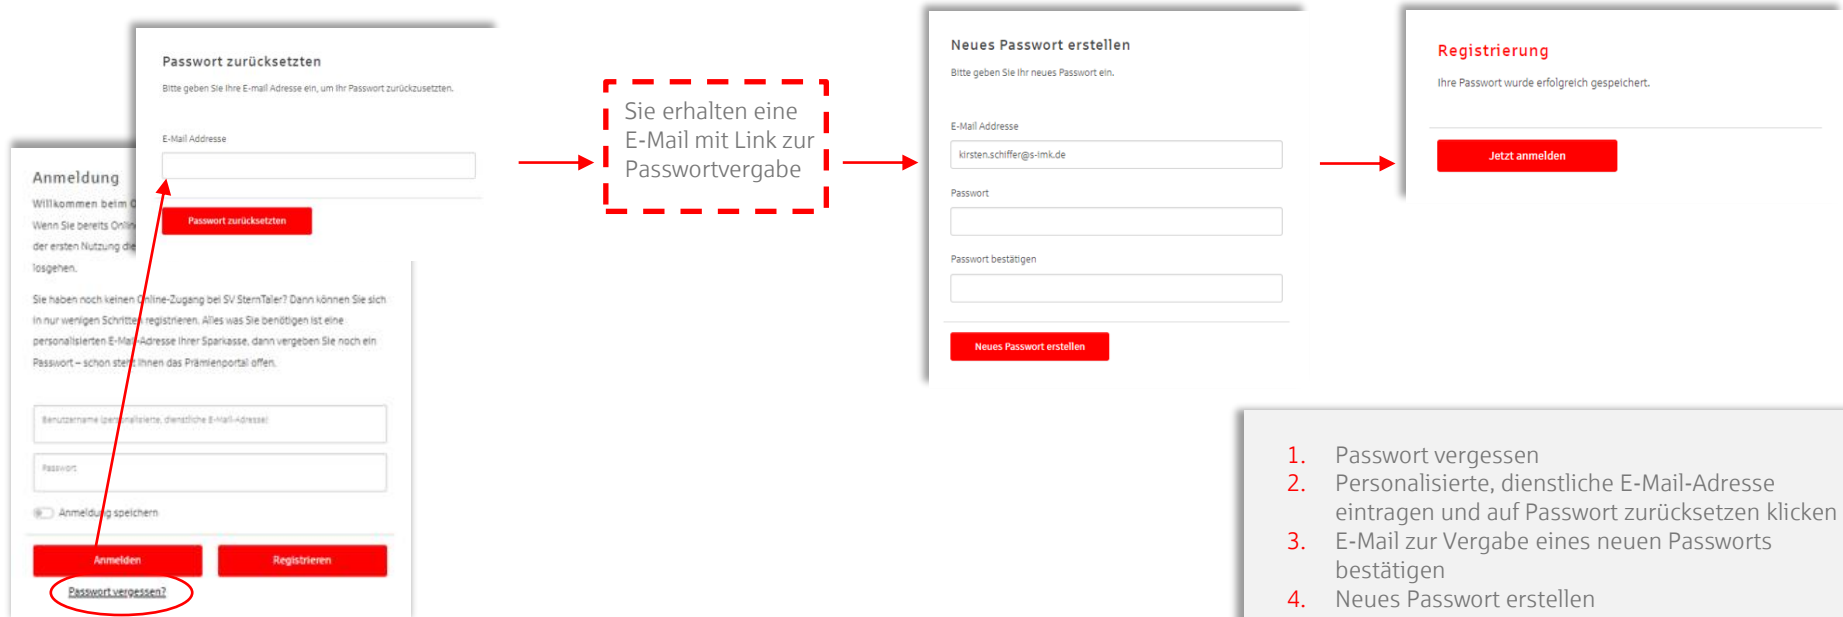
Anmeldung

Willkommen beim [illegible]

Wenn Sie bereits Onlin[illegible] der ersten Nutzung di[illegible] losgehen.

Sie haben noch keinen Online-Zugang bei SV SternTaler? Dann können Sie sich in nur wenigen Schritten registrieren. Alles was Sie benötigen ist eine personalisierten E-Mail-Adresse Ihrer Sparkasse, dann vergeben Sie noch ein Passwort – schon steht Ihnen das Prämienportal offen.

Benutzername (personalisierte, dienstliche E-Mail-Adresse)

Passwort

Anmeldung speichern

Anmelden

Registrieren

Passwort vergessen?

Passwort zurücksetzten

Bitte geben Sie Ihre E-mail Adresse ein, um Ihr Passwort zurückzusetzten.

E-Mail Addresse

Passwort zurücksetzten

Sie erhalten eine E-Mail mit Link zur Passwortvergabe

Neues Passwort erstellen

Bitte geben Sie Ihr neues Passwort ein.

E-Mail Addresse

kirsten.schiffer@s-lmk.de

Passwort

Passwort bestätigen

Neues Passwort erstellen

Registrierung

Ihre Passwort wurde erfolgreich gespeichert.

Jetzt anmelden

1. Passwort vergessen
2. Personalisierte, dienstliche E-Mail-Adresse eintragen und auf Passwort zurücksetzen klicken
3. E-Mail zur Vergabe eines neuen Passworts bestätigen
4. Neues Passwort erstellen